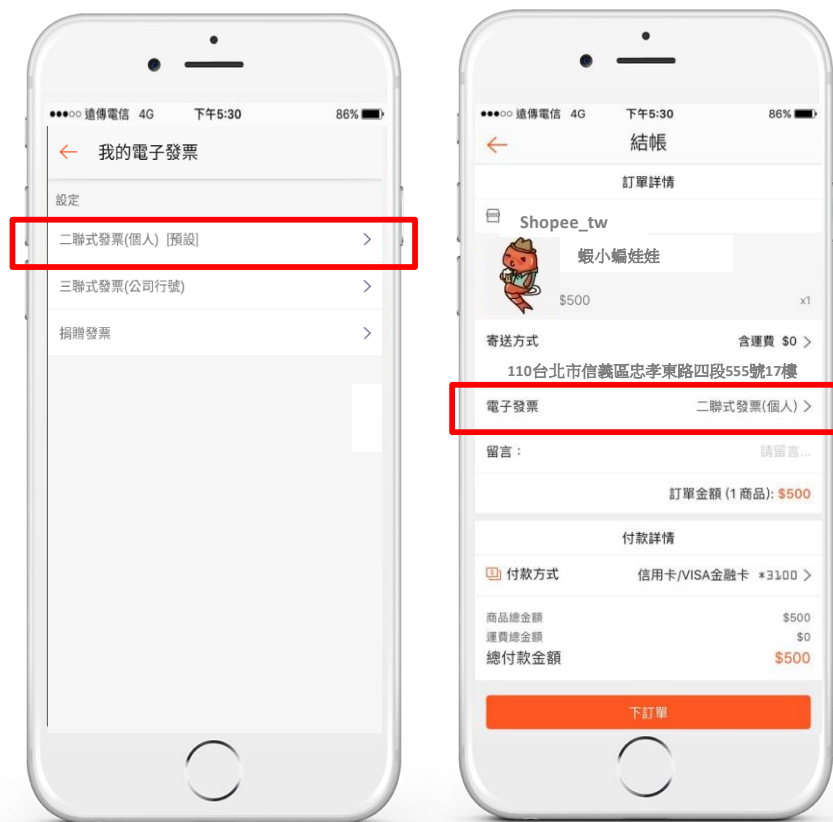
●●●○○ 遠傳電信 4G 下午5:30 86%

← 我的電子發票

設定

二聯式發票(個人) [預設] >

三聯式發票(公司行號) >

捐贈發票 >

●●●○○ 遠傳電信 4G 下午5:30 86%

← 結帳

訂單詳情

Shopee_tw

蝦小蝙娃娃

$500 x1

寄送方式 含運費 $0 >

110台北市信義區忠孝東路四段555號17樓

電子發票 二聯式發票(個人) >

留言： 請留言...

訂單金額 (1 商品): $500

付款詳情

付款方式 信用卡/VISA金融卡 *3100 >

商品總金額 $500

運費總金額 $0

總付款金額 $500

下訂單